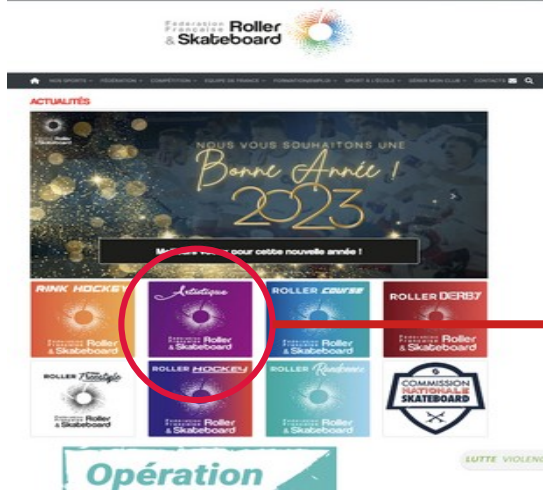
Fédération Française Roller & Skateboard

NOS SPORTS · FÉDÉRATION · COMPÉTITION · ÉQUIPE DE FRANCE · FORMATION/EMPLOI · SPORT À L'ÉCOLE · GÉRER MON CLUB · CONTACTS

ACTUALITÉS

Fédération Roller & Skateboard

NOUS VOUS SOUHAITONS UNE
Bonne Année !
2023

Meilleurs vœux pour cette nouvelle année !

RINK HOCKEY
Fédération Française Roller & Skateboard

Artistique
Fédération Française Roller & Skateboard

ROLLER COURSE
Fédération Française Roller & Skateboard

ROLLER DERBY
Fédération Française Roller & Skateboard

ROLLER Freestyle
Fédération Française Roller & Skateboard

ROLLER HOCKEY
Fédération Française Roller & Skateboard

ROLLER Randonnée
Fédération Française Roller & Skateboard

COMMISSION NATIONALE SKATEBOARD

Opération

LUTTE VIOLENC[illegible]